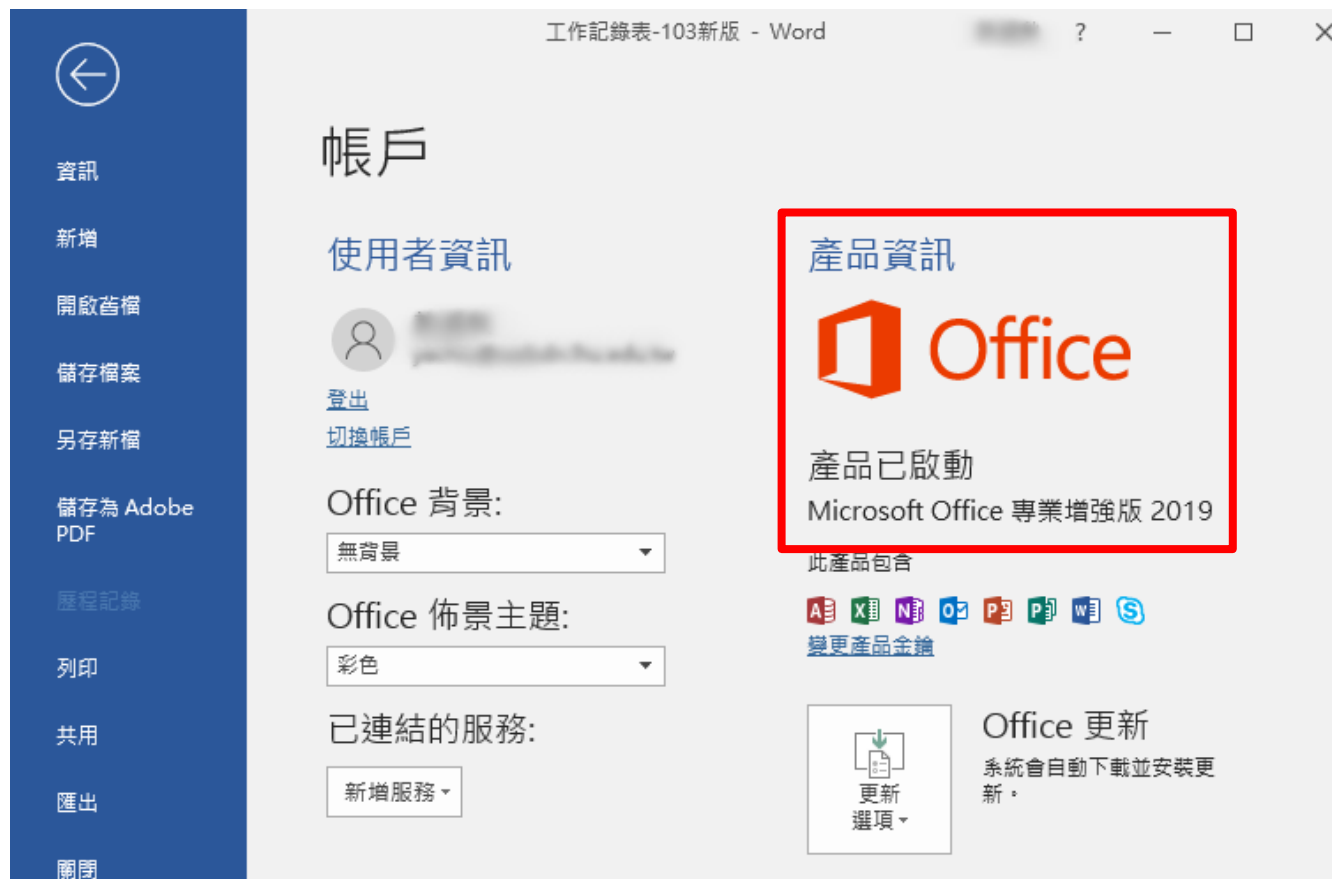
工作記錄表-103新版 - Word

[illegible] ?

資訊

新增

開啟舊檔

儲存檔案

另存新檔

儲存為 Adobe PDF

歷程記錄

列印

共用

匯出

關閉

帳戶

使用者資訊

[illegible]
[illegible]

登出

切換帳戶

Office 背景:

無背景

Office 佈景主題:

彩色

已連結的服務:

新增服務

產品資訊

Office

產品已啟動

Microsoft Office 專業增強版 2019

此產品包含

A P N O P P W S

變更產品金鑰

更新選項

Office 更新

系統會自動下載並安裝更新。